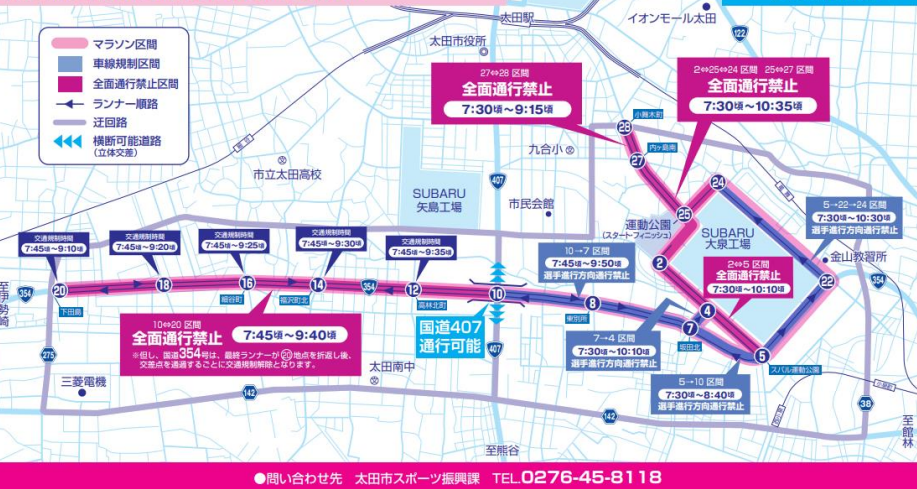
マラソン区間
車線規制区間
全面通行禁止区間
ランナー順路
迂回路
横断可能道路
(立体交差)

太田駅
イオンモール太田
太田市役所
122

27⇔28 区間
全面通行禁止
7:30頃～9:15頃

2⇔25⇔24 区間 25⇔27 区間
全面通行禁止
7:30頃～10:35頃

小舞木町
内ヶ島町
九合小
市立太田高校
407
SUBARU
矢島工場
市民会館
運動公園
(スタート・フィニッシュ)
SUBARU
大泉工場
5→22→24 区間
7:30頃～10:30頃
選手進行方向通行禁止
金山教習所

交通規制時間
7:45頃～9:10頃
交通規制時間
7:45頃～9:20頃
交通規制時間
7:45頃～9:25頃
交通規制時間
7:45頃～9:30頃
交通規制時間
7:45頃～9:35頃

10→7 区間
7:45頃～9:50頃
選手進行方向通行禁止

2⇔5 区間
全面通行禁止
7:30頃～10:10頃

20 18 16 14 12 10 8 2 4 7 5 22 24 25 27 28
至伊勢崎
354
下田島
細谷町
福沢町北
354
高林北町
東別所
坂田北
スバル運動公園

10⇔20 区間
全面通行禁止 7:45頃～9:40頃
※但し、国道354号は、最終ランナーが20地点を折返し後、交差点を通過するごとに交通規制解除となります。

国道407
通行可能

7→4 区間
7:30頃～10:10頃
選手進行方向通行禁止

5→10 区間
7:30頃～8:40頃
選手進行方向通行禁止

275
三菱電機
太田南中
407
142
142
38
至熊谷
至館林

●問い合わせ先 太田市スポーツ振興課 TEL.0276-45-8118